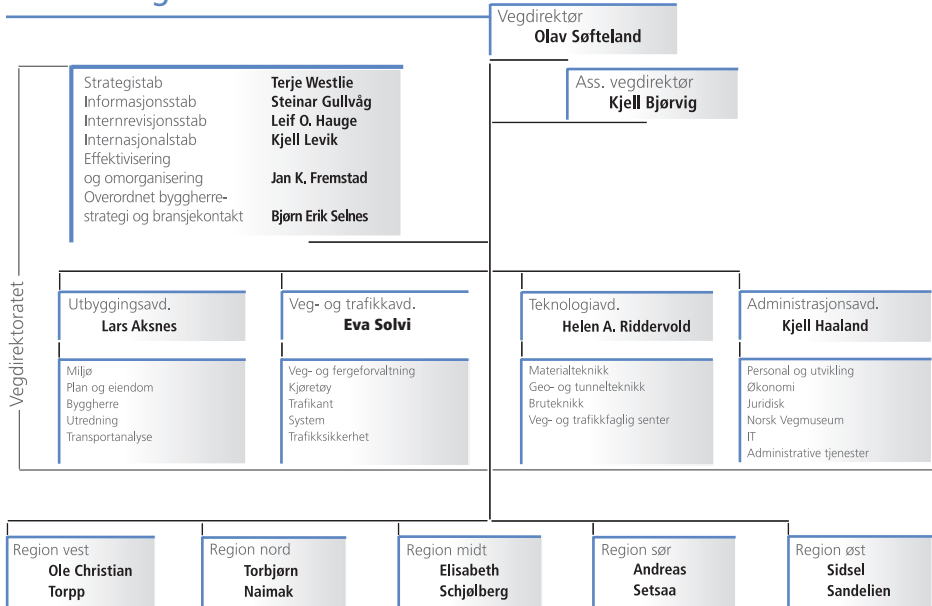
Vegdirektør
Olav Søfteland

Ass. vegdirektør
Kjell Bjørvig

Strategistab Terje Westlie
Informasjonsstab Steinar Gullvåg
Internrevisjonsstab Leif O. Hauge
Internasjonalstab Kjell Levik
Effektivisering og omorganisering Jan K. Fremstad
Overordnet byggherrestrategi og bransjekontakt Bjørn Erik Selnes

Vegdirektoratet

Utbyggingsavd.
Lars Aksnes

Miljø
Plan og eiendom
Byggherre
Utredning
Transportanalyse

Veg- og trafikkavd.
Eva Solvi

Veg- og fergeforvaltning
Kjøretøy
Trafikant
System
Trafikksikkerhet

Teknologiavd.
Helen A. Riddervold

Materialteknikk
Geo- og tunnelteknikk
Bruteknikk
Veg- og trafikkfaglig senter

Administrasjonsavd.
Kjell Haaland

Personal og utvikling
Økonomi
Juridisk
Norsk Vegmuseum
IT
Administrative tjenester

Region vest
Ole Christian Torpp

Region nord
Torbjørn Naimak

Region midt
Elisabeth Schjølberg

Region sør
Andreas Setsaa

Region øst
Sidsel Sandelien